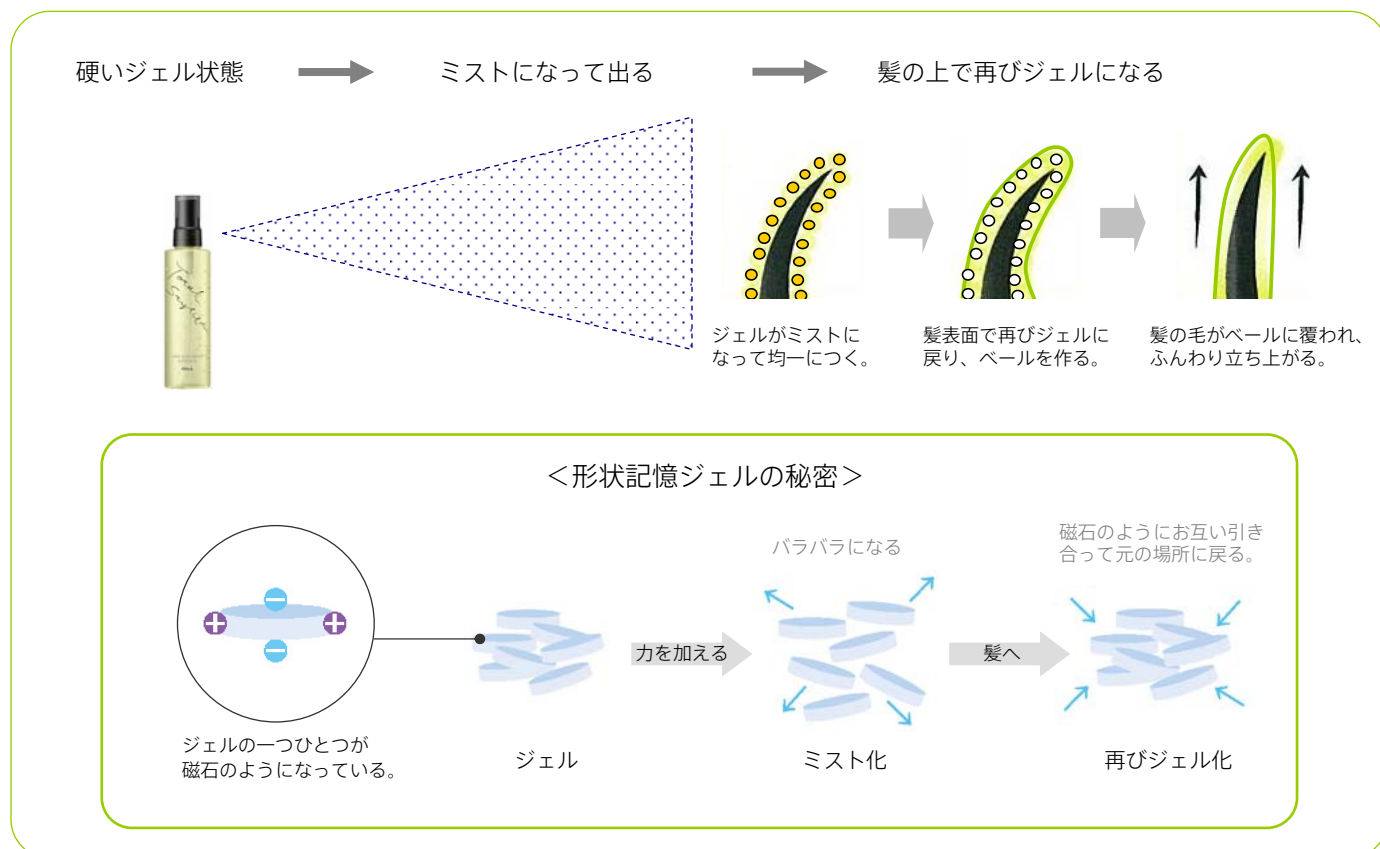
硬いジェル状態　ミストになって出る　髪の上で再びジェルになる

ジェルがミストになって均一につく。

髪表面で再びジェルに戻り、ベールを作る。

髪の毛がベールに覆われ、ふんわり立ち上がる。

＜形状記憶ジェルの秘密＞

ジェルの一つひとつが磁石のようになっている。

ジェル

力を加える

バラバラになる

ミスト化

髪へ

磁石のようにお互い引き合って元の場所に戻る。

再びジェル化